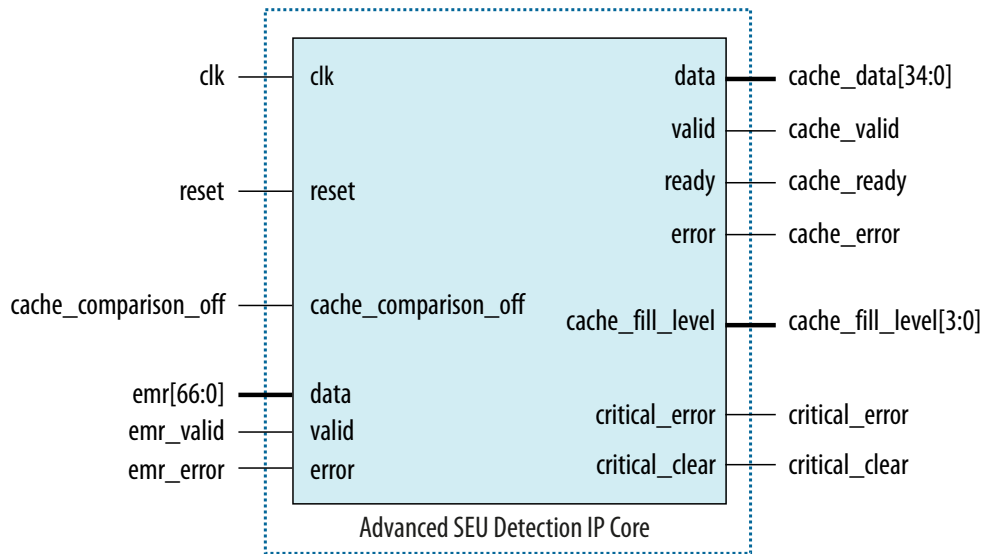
clk
clk
reset
reset
cache_comparison_off
cache_comparison_off
emr[66:0]
data
emr_valid
valid
emr_error
error
data
cache_data[34:0]
valid
cache_valid
ready
cache_ready
error
cache_error
cache_fill_level
cache_fill_level[3:0]
critical_error
critical_error
critical_clear
critical_clear
Advanced SEU Detection IP Core